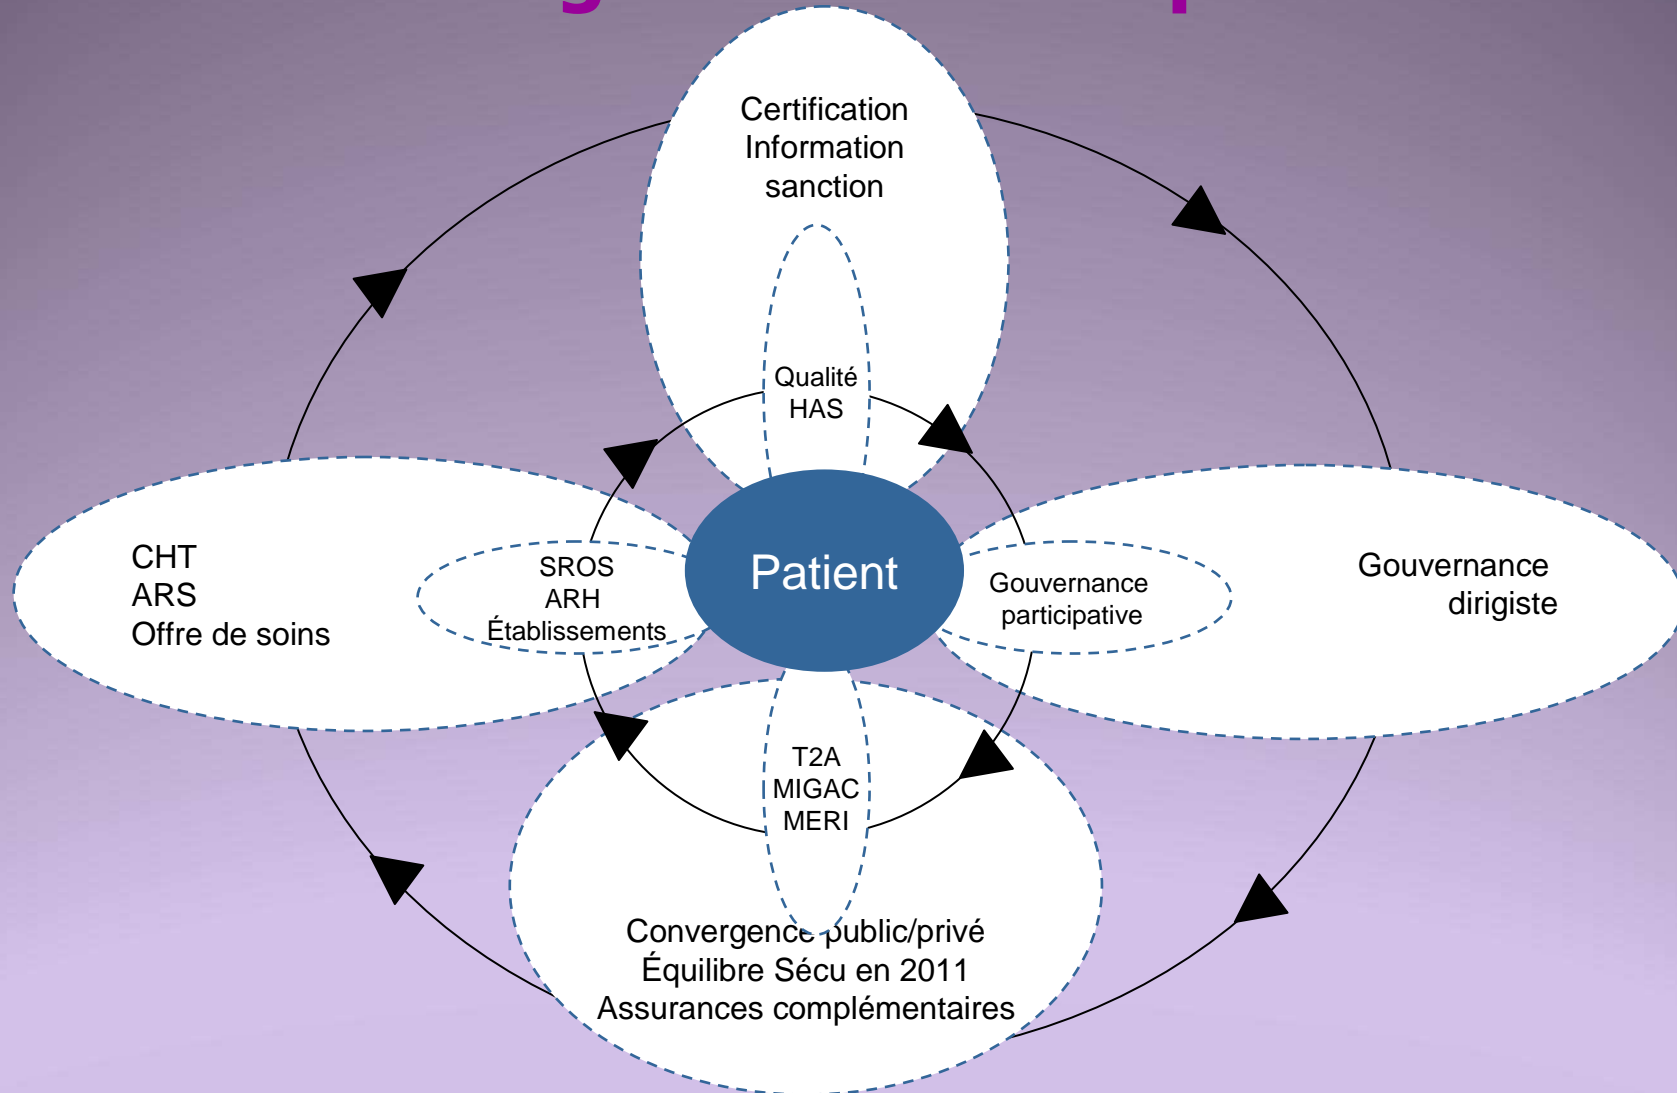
Certification
Information
sanction

Qualité
HAS

CHT
ARS
Offre de soins

SROS
ARH
Établissements

Patient

Gouvernance
participative

Gouvernance
dirigiste

T2A
MIGAC
MERI

Convergence public/privé
Équilibre Sécu en 2011
Assurances complémentaires